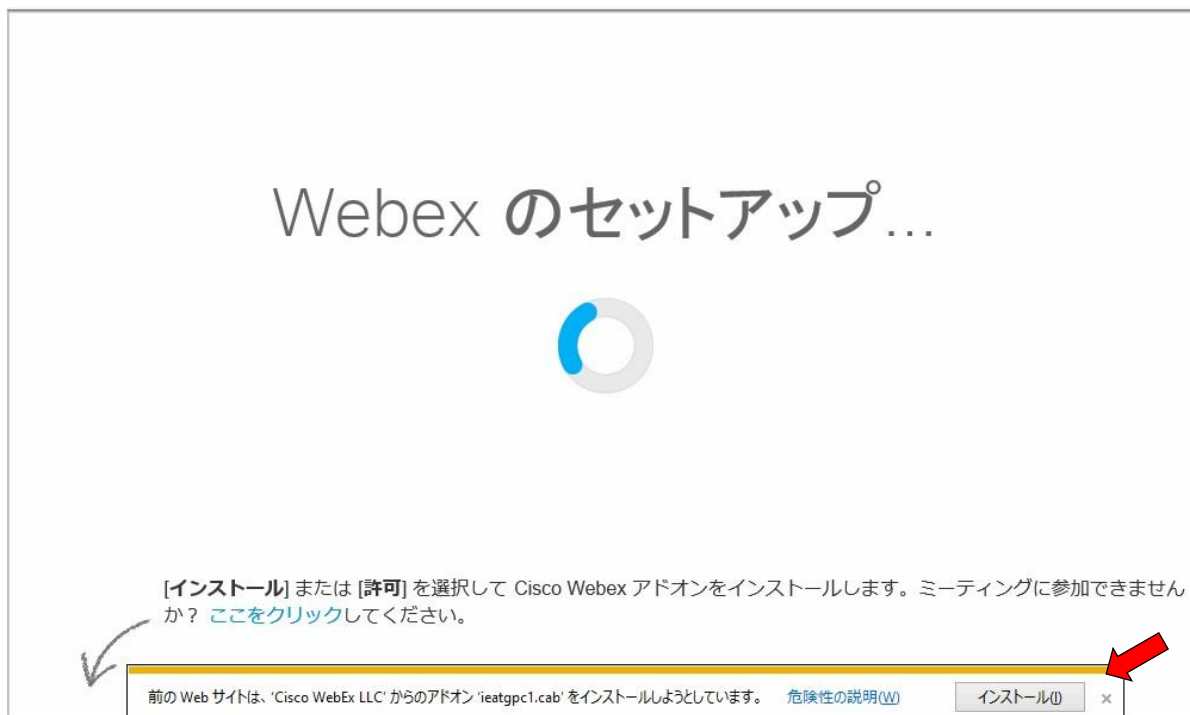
Webex のセットアップ...

[インストール] または [許可] を選択して Cisco Webex アドオンをインストールします。ミーティングに参加できませんか？ ここをクリックしてください。

前の Web サイトは、'Cisco WebEx LLC' からのアドオン 'ieatgpc1.cab' をインストールしようとしています。 危険性の説明(W) インストール(I) ×